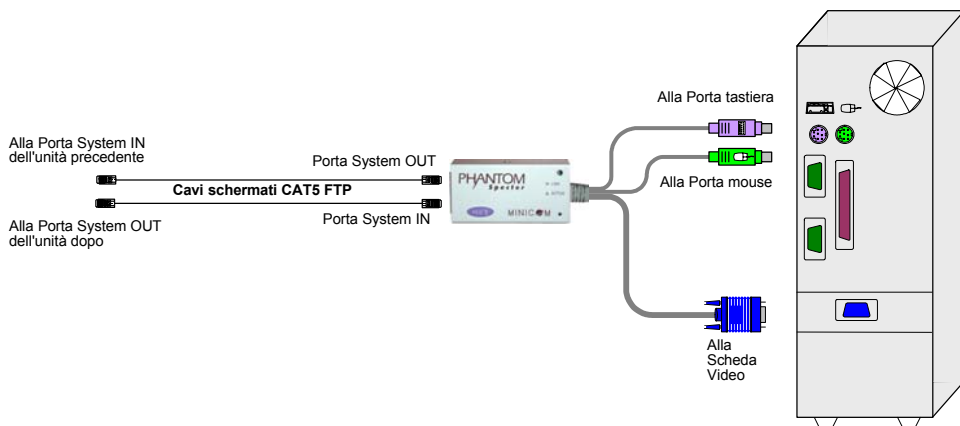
Alla Porta System IN
dell'unità precedente

Porta System OUT

Cavi schermati CAT5 FTP

Alla Porta System OUT
dell'unità dopo

Porta System IN

PHANTOM
Spector

MINICOM

Alla Porta tastiera

Alla Porta mouse

Alla
Scheda
Video